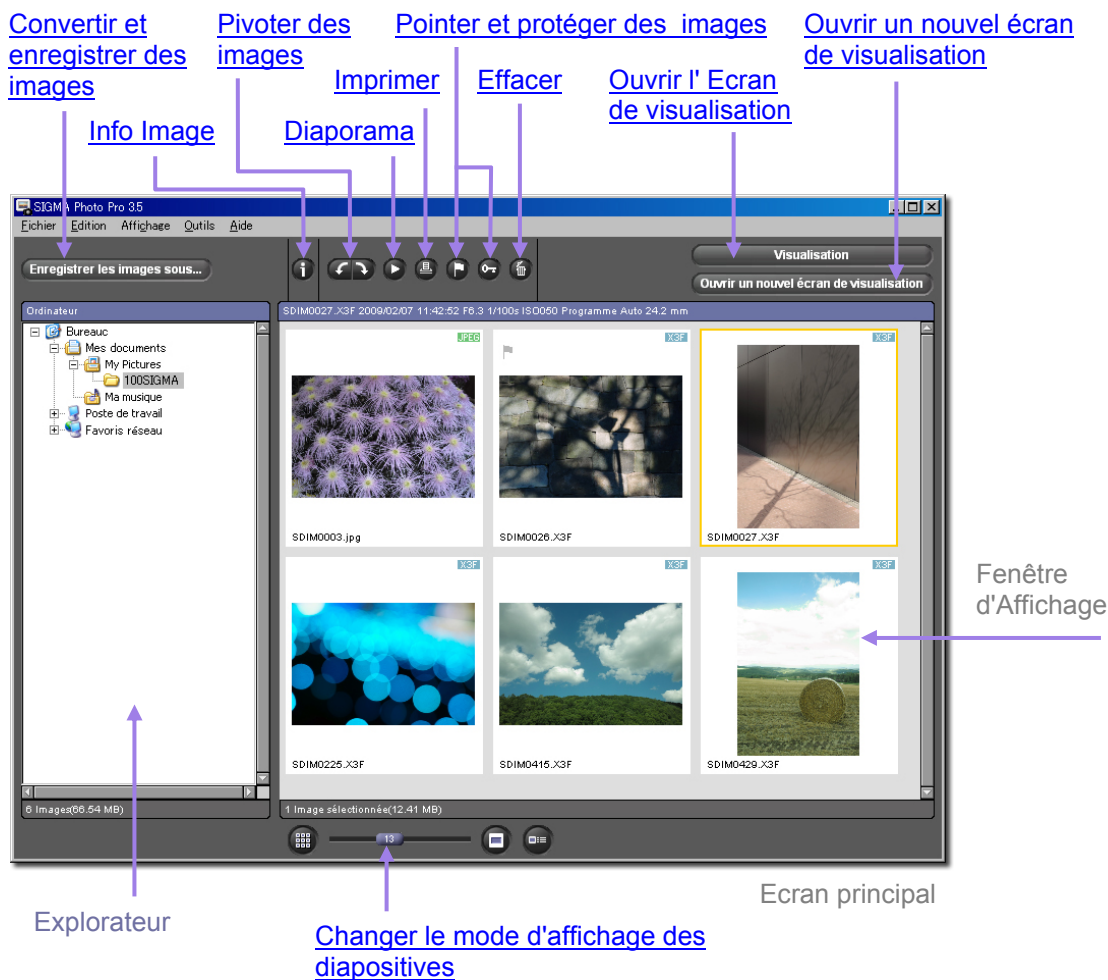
Convertir et enregistrer des images

Pivoter des images

Pointer et protéger des images

Ouvrir un nouvel écran de visualisation

Imprimer

Effacer

Ouvrir l' Ecran de visualisation

Info Image

Diaporama

SIGMA Photo Pro 3.5

Fichier Edition Affichage Outils Aide

Enregistrer les images sous...

Visualisation

Ouvrir un nouvel écran de visualisation

Ordinateur

SDIM0027.X3F 2009/02/07 11:42:52 F6.3 1/100s ISO050 Programme Auto 24.2 mm

Bureauc
Mes documents
My Pictures
100SIGMA
Ma musique
Poste de travail
Favoris réseau

JPEG
SDIM0003.jpg

X3F
SDIM0026.X3F

X3F
SDIM0027.X3F

X3F
SDIM0225.X3F

X3F
SDIM0415.X3F

X3F
SDIM0429.X3F

Fenêtre d'Affichage

6 Images(66.54 MB)

1 Image sélectionnée(12.41 MB)

13

Ecran principal

Explorateur

Changer le mode d'affichage des diapositives